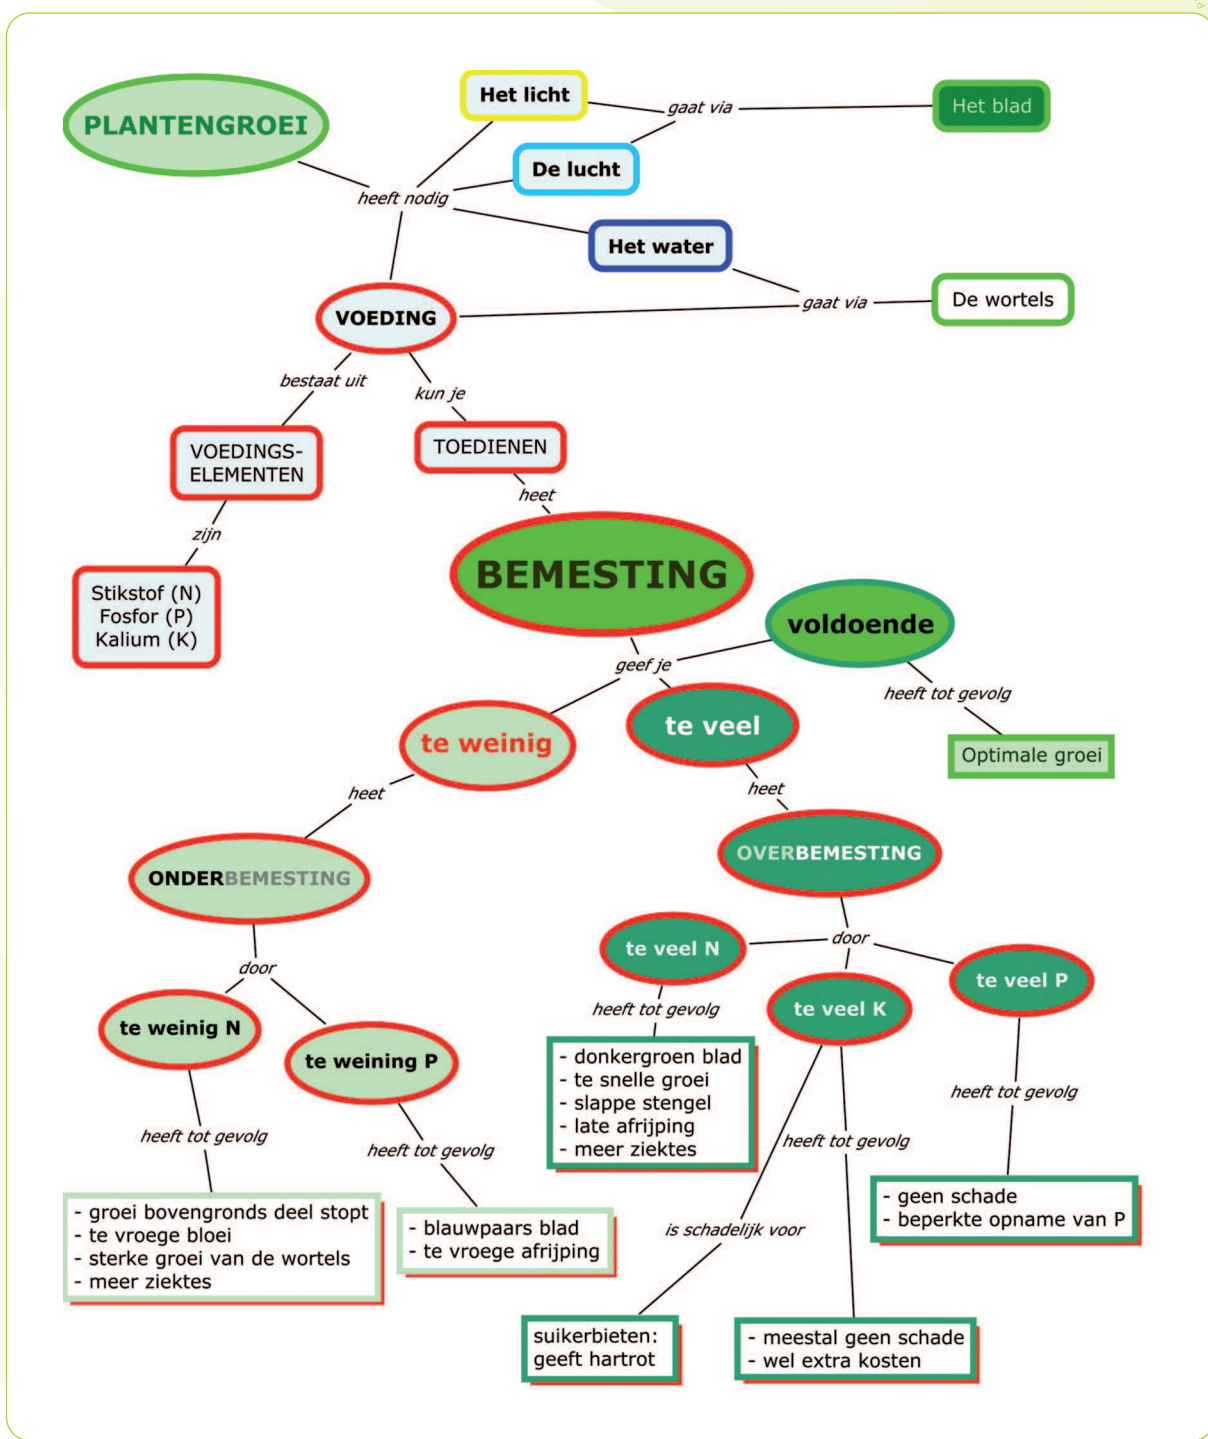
PLANTENGROEI

heeft nodig

Het licht

gaat via

Het blad

De lucht

Het water

gaat via

De wortels

VOEDING

bestaat uit

kun je

VOEDINGS-ELEMENTEN

TOEDIENEN

zijn

heet

Stikstof (N)
Fosfor (P)
Kalium (K)

BEMESTING

geef je

voldoende

heeft tot gevolg

Optimale groei

te weinig

te veel

heet

heet

ONDERBEMESTING

OVERBEMESTING

door

door

te weinig N

te weining P

te veel N

te veel K

te veel P

heeft tot gevolg

heeft tot gevolg

heeft tot gevolg

heeft tot gevolg

heeft tot gevolg

- donkergroen blad
- te snelle groei
- slappe stengel
- late afrijping
- meer ziektes

- groei bovengronds deel stopt
- te vroege bloei
- sterke groei van de wortels
- meer ziektes

- blauwpaars blad
- te vroege afrijping

is schadelijk voor

- geen schade
- beperkte opname van P

suikerbieten:
geeft hartrot

- meestal geen schade
- wel extra kosten